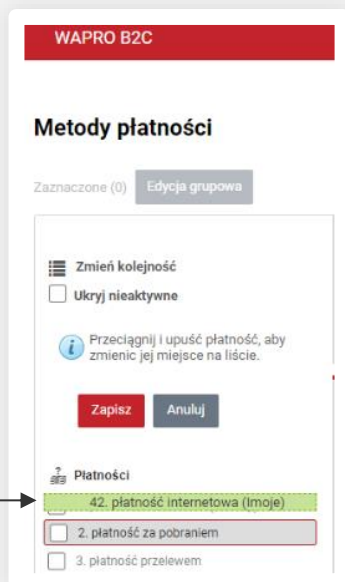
WAPRO B2C

Metody płatności

Zaznaczone (0) Edycja grupowa

Zmień kolejność

Ukryj nieaktywne

Przeciągnij i upuść płatność, aby zmienic jej miejsce na liście.

Zapisz Anuluj

Płatności

42. płatność internetowa (Imoje)

2. płatność za pobraniem

3. płatność przelewem